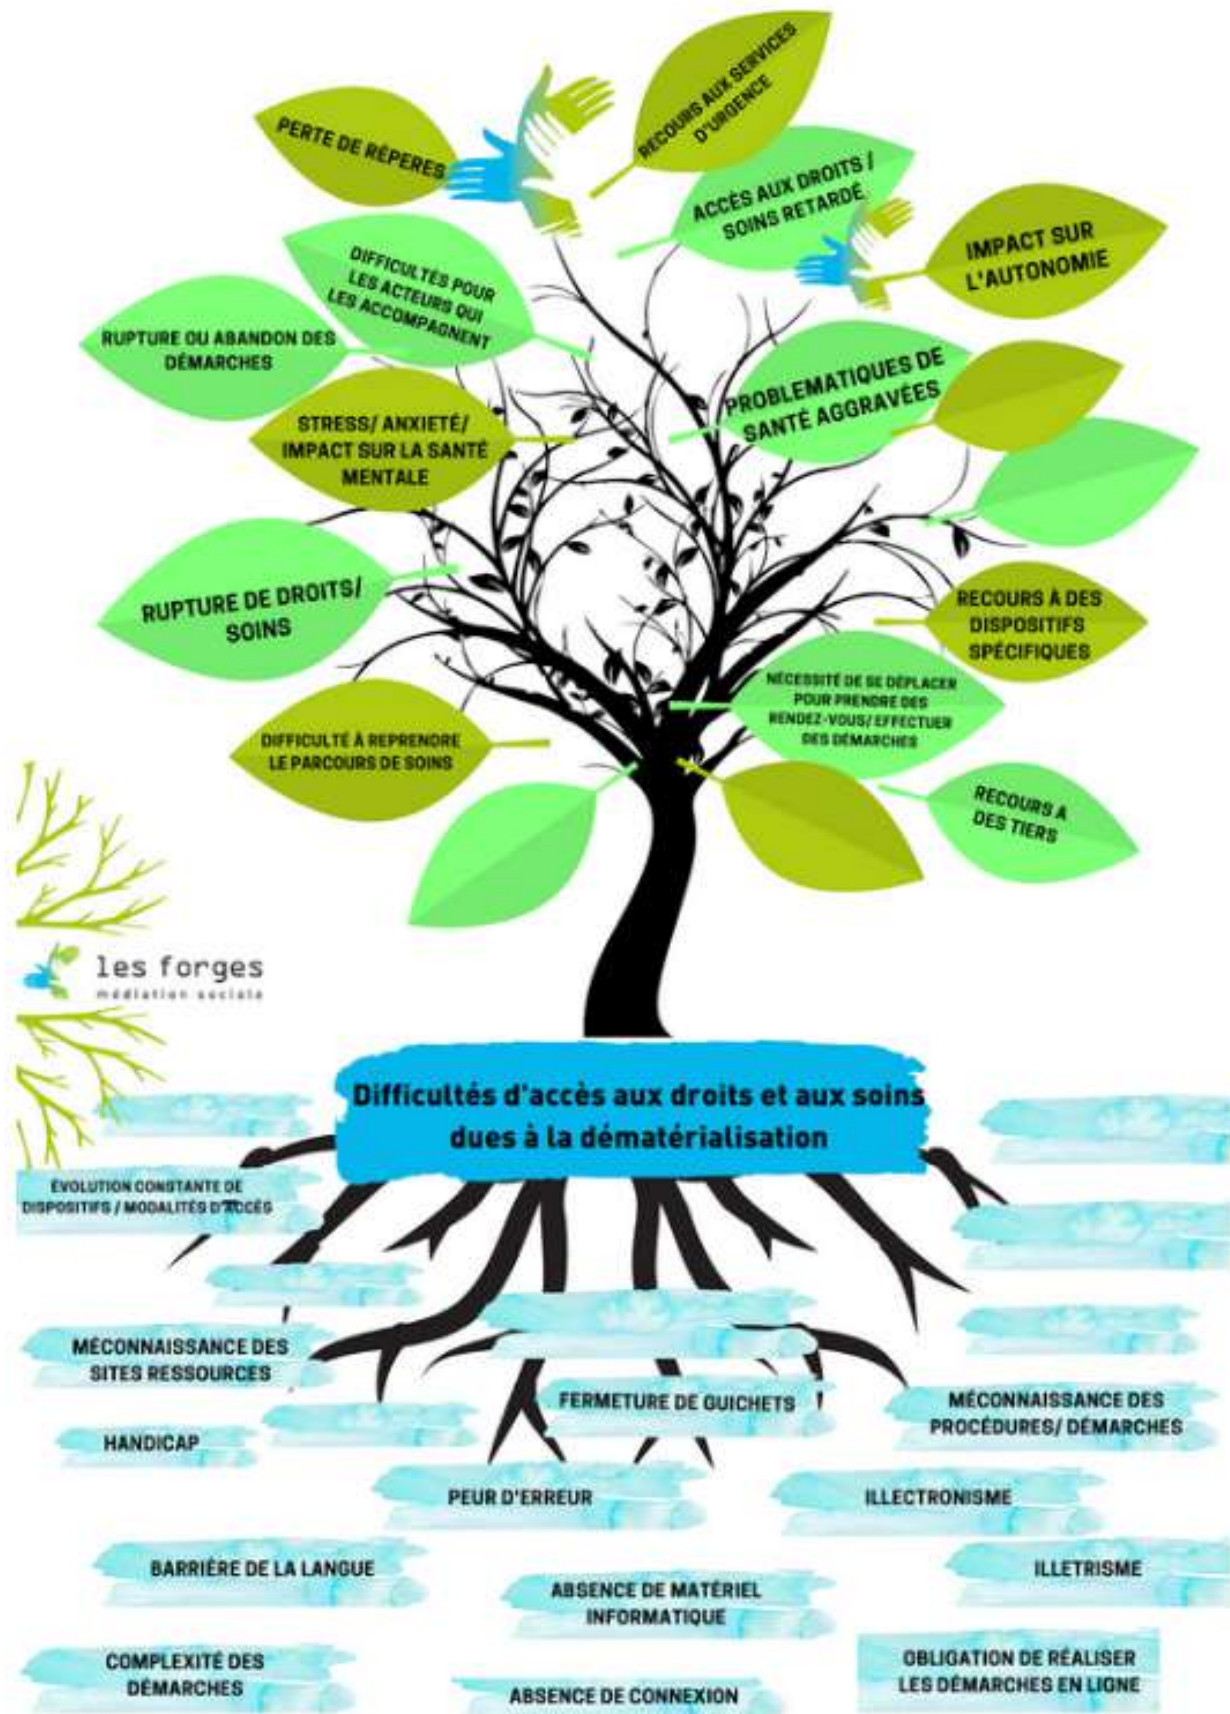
PERTE DE REPÈRES

RECOURS AUX SERVICES D'URGENCE

ACCÈS AUX DROITS / SOINS RETARDÉ

IMPACT SUR L'AUTONOMIE

DIFFICULTÉS POUR LES ACTEURS QUI LES ACCOMPAGNENT

RUPTURE OU ABANDON DES DÉMARCHES

PROBLEMATIQUES DE SANTÉ AGGRAVÉES

STRESS/ ANXIETÉ/ IMPACT SUR LA SANTÉ MENTALE

RUPTURE DE DROITS/ SOINS

RECOURS À DES DISPOSITIFS SPÉCIFIQUES

NÉCESSITÉ DE SE DÉPLACER POUR PRENDRE DES RENDEZ-VOUS/ EFFECTUER DES DÉMARCHES

DIFFICULTÉ À REPRENDRE LE PARCOURS DE SOINS

RECOURS A DES TIERS

les forges
médiation sociale

Difficultés d'accès aux droits et aux soins dues à la dématérialisation

EVOLUTION CONSTANTE DE DISPOSITIFS / MODALITÉS D'ACCÈS

MÉCONNAISSANCE DES SITES RESSOURCES

FERMETURE DE GUICHETS

MÉCONNAISSANCE DES PROCÉDURES/ DÉMARCHES

HANDICAP

PEUR D'ERREUR

ILLECTRONISME

BARRIÈRE DE LA LANGUE

ILLETRISME

ABSENCE DE MATÉRIEL INFORMATIQUE

COMPLEXITÉ DES DÉMARCHES

OBLIGATION DE RÉALISER LES DÉMARCHES EN LIGNE

ABSENCE DE CONNEXION